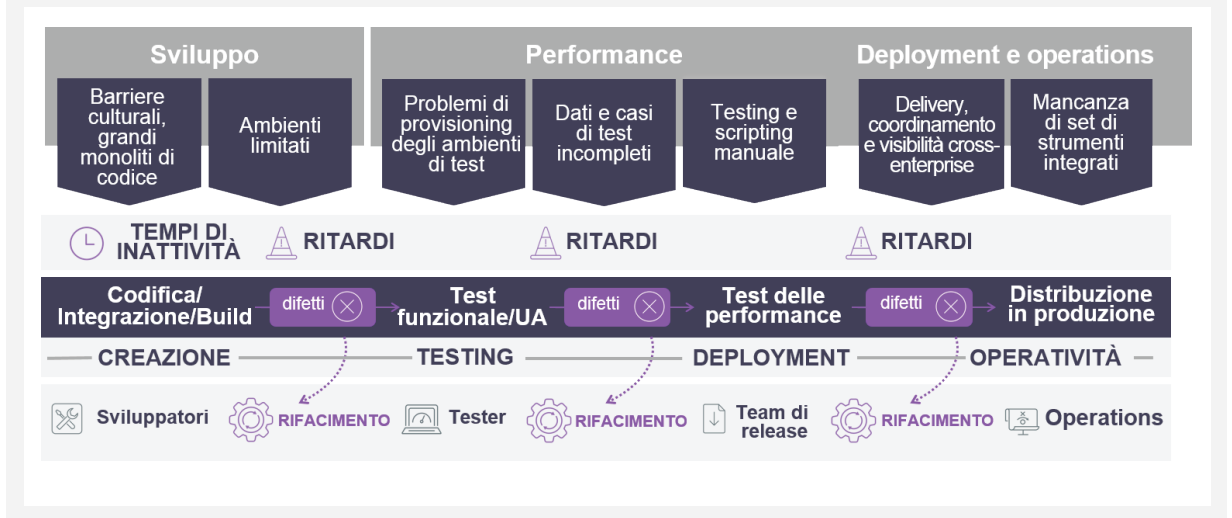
Sviluppo

Barriere culturali, grandi monoliti di codice

Ambienti limitati

Performance

Problemi di provisioning degli ambienti di test

Dati e casi di test incompleti

Testing e scripting manuale

Deployment e operations

Delivery, coordinamento e visibilità cross-enterprise

Mancanza di set di strumenti integrati

TEMPI DI INATTIVITÀ

RITARDI

RITARDI

RITARDI

Codifica/ Integrazione/Build

difetti

Test funzionale/UA

difetti

Test delle performance

difetti

Distribuzione in produzione

CREAZIONE

TESTING

DEPLOYMENT

OPERATIVITÀ

Sviluppatori

RIFACIMENTO

Tester

RIFACIMENTO

Team di release

RIFACIMENTO

Operations